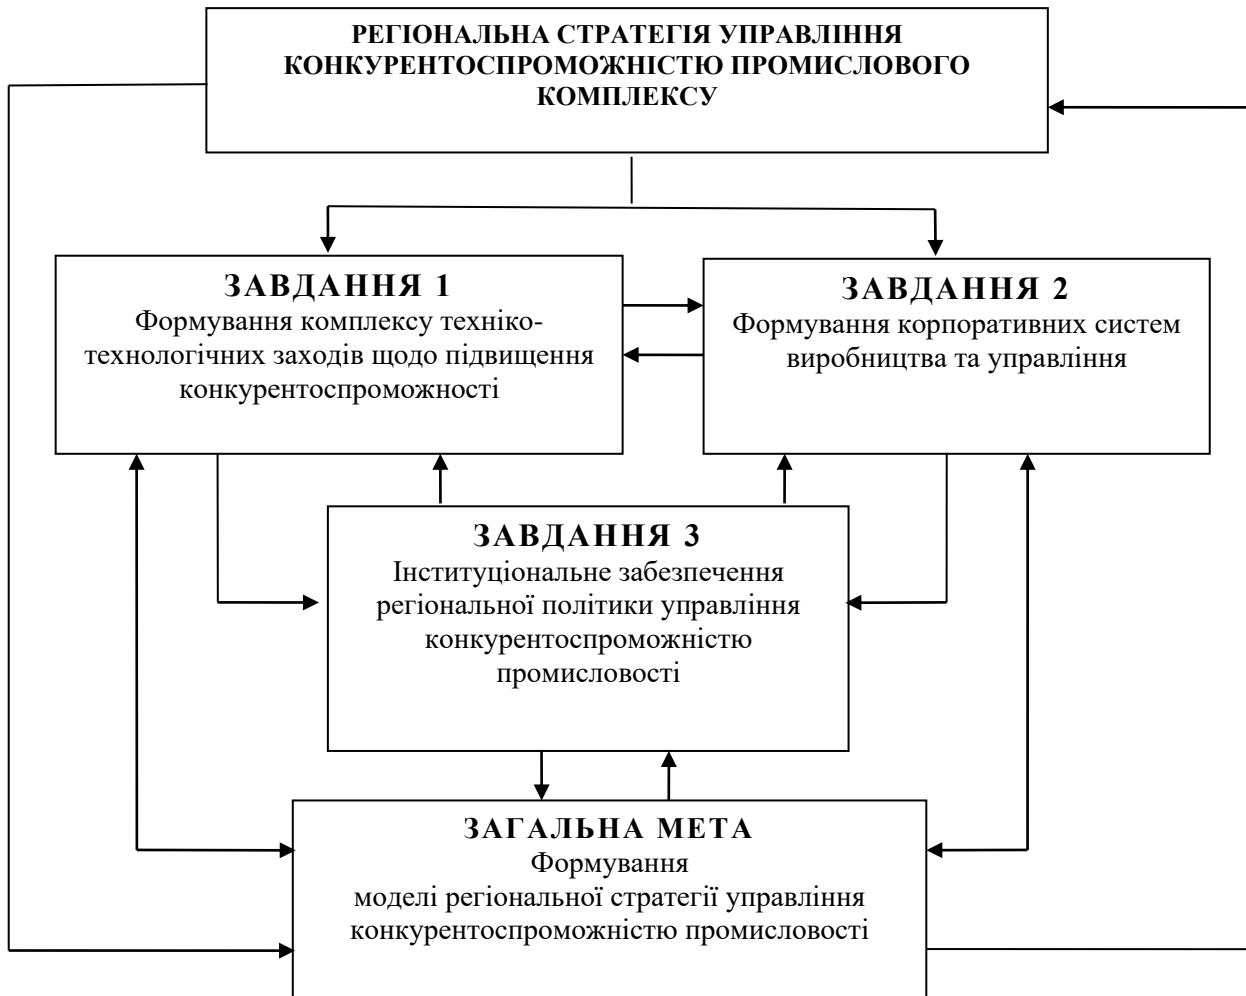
РЕГІОНАЛЬНА СТРАТЕГІЯ УПРАВЛІННЯ КОНКУРЕНТОСПРОМОЖНІСТЮ ПРОМИСЛОВОГО КОМПЛЕКСУ

ЗАВДАННЯ 1
Формування комплексу техніко-технологічних заходів щодо підвищення конкурентоспроможності

ЗАВДАННЯ 2
Формування корпоративних систем виробництва та управління

ЗАВДАННЯ 3
Інституціональне забезпечення регіональної політики управління конкурентоспроможністю промисловості

ЗАГАЛЬНА МЕТА
Формування
моделі регіональної стратегії управління конкурентоспроможністю промисловості